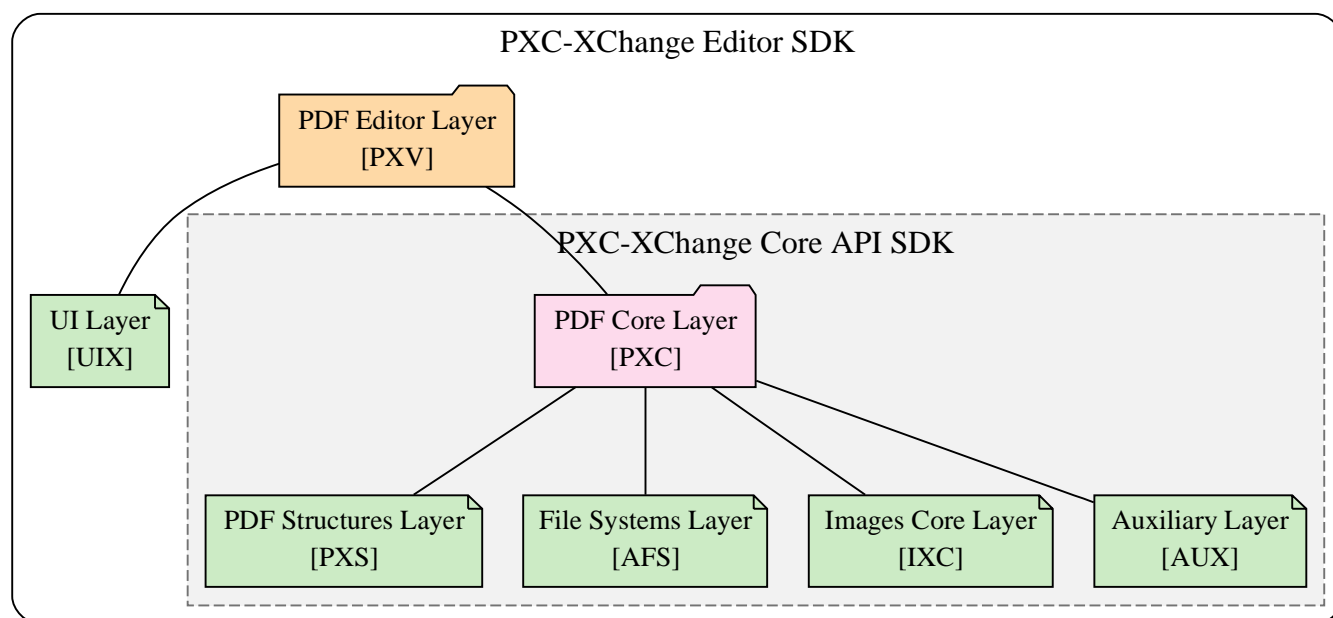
PXC-XChange Editor SDK

PDF Editor Layer
[PXV]

PXC-XChange Core API SDK

UI Layer
[UIX]

PDF Core Layer
[PXC]

PDF Structures Layer
[PXS]

File Systems Layer
[AFS]

Images Core Layer
[IXC]

Auxiliary Layer
[AUX]